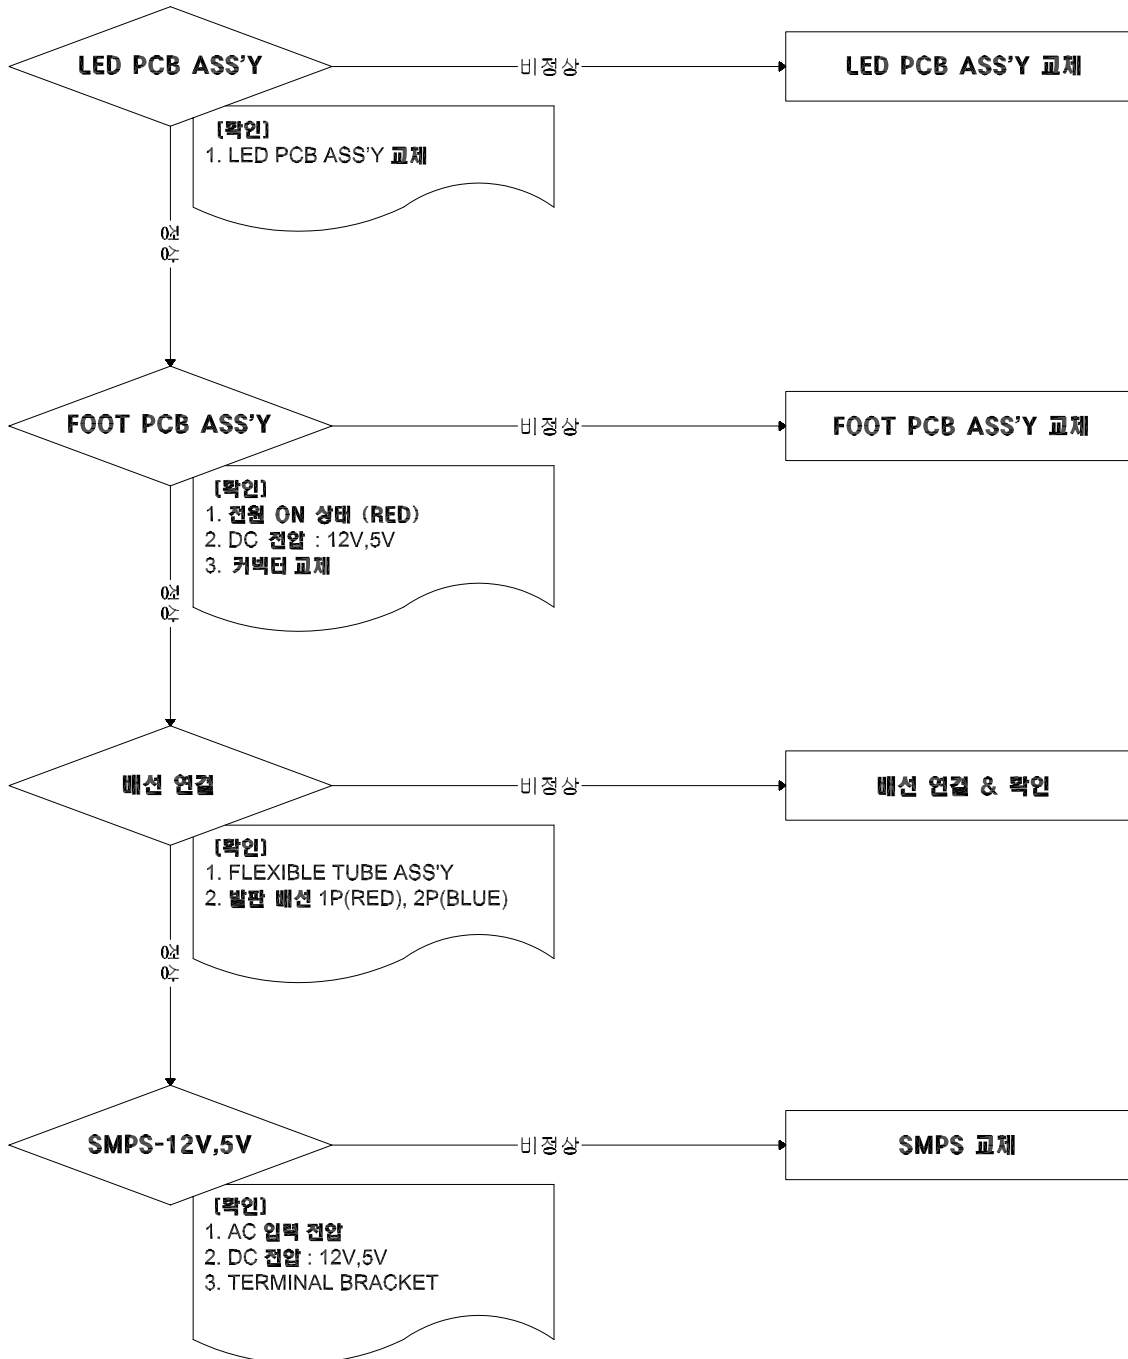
LED PCB ASS'Y

비정상

LED PCB ASS'Y 교체

[확인]
1. LED PCB ASS'Y 교체

정상

FOOT PCB ASS'Y

비정상

FOOT PCB ASS'Y 교체

[확인]
1. 전원 ON 상태 (RED)
2. DC 전압 : 12V,5V
3. 커넥터 교체

정상

배선 연결

비정상

배선 연결 & 확인

[확인]
1. FLEXIBLE TUBE ASS'Y
2. 발판 배선 1P(RED), 2P(BLUE)

정상

SMPS-12V,5V

비정상

SMPS 교체

[확인]
1. AC 입력 전압
2. DC 전압 : 12V,5V
3. TERMINAL BRACKET